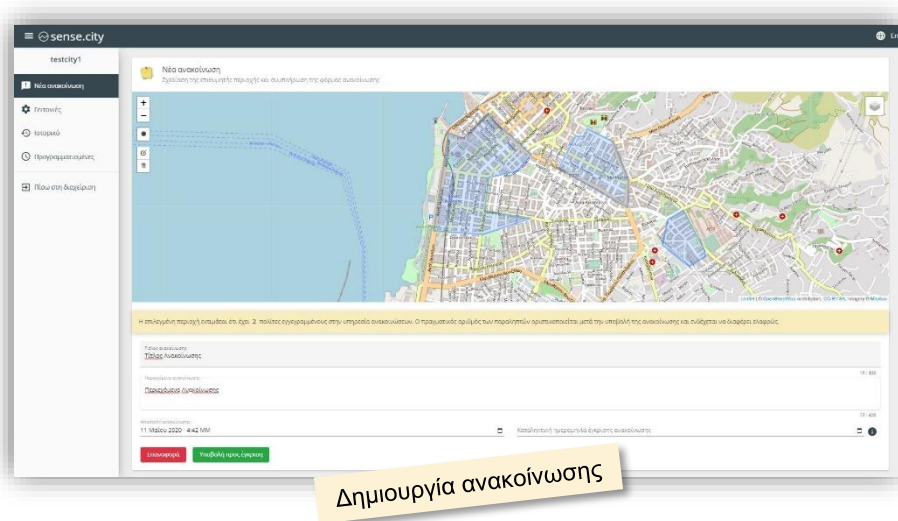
≡ sense.city

En

testcity1

Νέα ανακοίνωση

Ρυθμίσεις

Ιστορικό

Προγραμματισμένες

Πίσω στη διαχείριση

Νέα ανακοίνωση

Σχεδίαση της επιθυμητής περιοχής και συμπλήρωση της φόρμας ανακοίνωσης

+
−

Leaflet | © OpenStreetMap contributors, CC-BY-SA, Imagery © Mapbox

Η επιλεγμένη περιοχή εκτιμάται ότι έχει 2 πολίτες εγγεγραμμένους στην υπηρεσία ανακοινώσεων. Ο πραγματικός αριθμός των παραληπτών οριστικοποιείται μετά την υποβολή της ανακοίνωσης και ενδέχεται να διαφέρει ελαφρώς.

Τίτλος ανακοίνωσης
Τίτλος Ανακοίνωσης

16 / 400

Περιεχόμενο ανακοίνωσης
Περιεχόμενο Ανακοίνωσης

Ημερομηνία αποστολής
11 Μαΐου 2020 · 4:42 ΜΜ

Καταληκτική ημερομηνία έγκρισης ανακοίνωσης

Επαναφορά

Υποβολή προς έγκριση

Δημιουργία ανακοίνωσης